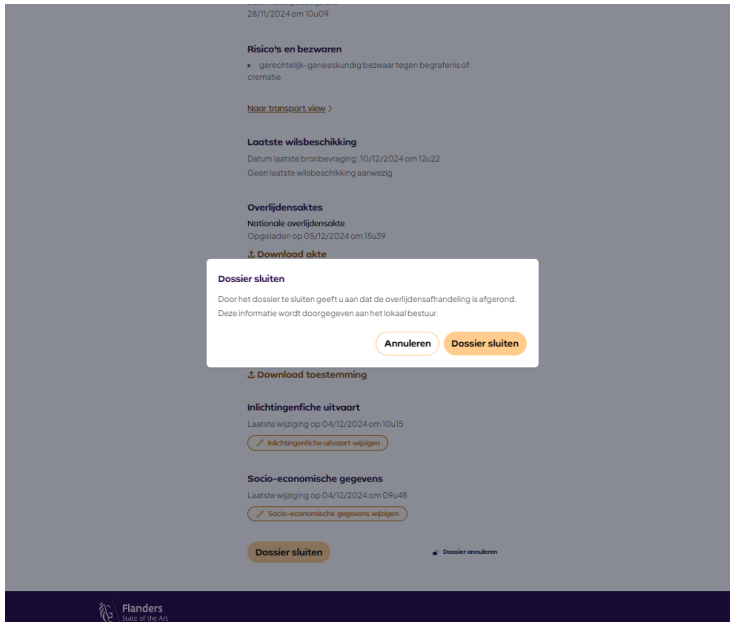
28/11/2024 om 10u09

Risico's en bezwaren

• gerechtelijk-geneeskundig bezwaar tegen begrafenis of crematie

Naar transport view >

Laatste wilsbeschikking

Datum laatste bronbevraging: 10/12/2024 om 12u22
Geen laatste wilsbeschikking aanwezig

Overlijdensaktes

Nationale overlijdensakte
Opgeladen op 05/12/2024 om 15u39

Download akte

Dossier sluiten

Door het dossier te sluiten geeft u aan dat de overlijdensafhandeling is afgerond. Deze informatie wordt doorgegeven aan het lokaal bestuur.

Annuleren Dossier sluiten

Download toestemming

Inlichtingenfiche uitvaart

Laatste wijziging op 04/12/2024 om 10u15

Inlichtingenfiche uitvaart wijzigen

Socio-economische gegevens

Laatste wijziging op 04/12/2024 om 09u48

Socio-economische gegevens wijzigen

Dossier sluiten

Dossier annuleren

Flanders
State of the Art